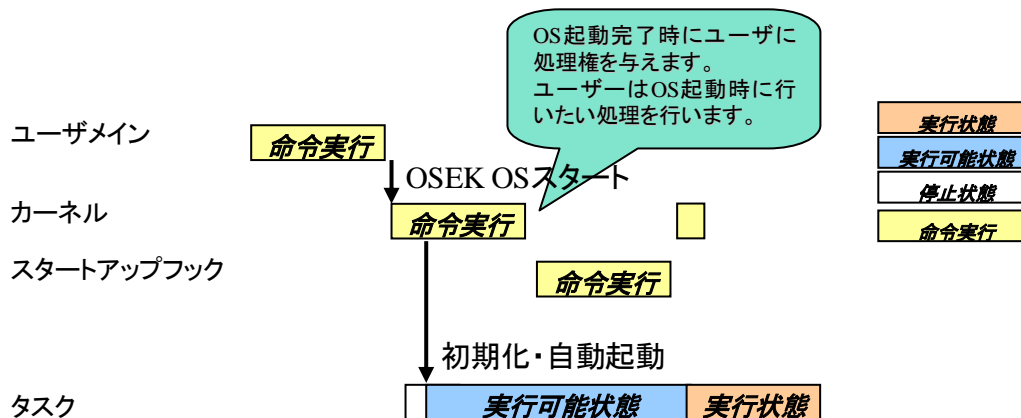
OS起動完了時にユーザに処理権を与えます。
ユーザーはOS起動時に行いたい処理を行います。

ユーザメイン
命令実行
OSEK OSスタート
カーネル
命令実行
スタートアップフック
命令実行
初期化・自動起動
タスク
実行可能状態
実行状態

実行状態
実行可能状態
停止状態
命令実行